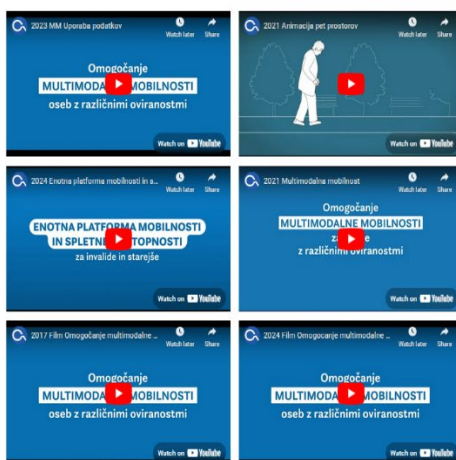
2023 MM Uporaba podatkov
Watch later
Share
Omogočanje
MULTIMODA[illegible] MOBILNOSTI
oseb z različnimi oviranostmi
Watch on YouTube

2021 Animacija pet prostorov
Watch later
Share
Watch on YouTube

2024 Enotna platforma mobilnosti in s...
Watch later
Share
ENOTNA PLATFORMA MOBILNOSTI
IN SPLETN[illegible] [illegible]TOPNOSTI
za invalide in starejše
Watch on YouTube

2021 Multimodalna mobilnost
Watch later
Share
Omogočanje
MULTIMODALNE MOBILNOSTI
z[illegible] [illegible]e
z različnimi oviranostmi
Watch on YouTube

2017 Film Omogočanje multimodalne ...
Watch later
Share
Omogočanje
MULTIMODA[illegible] MOBILNOSTI
oseb z različnimi oviranostmi
Watch on YouTube

2024 Film Omogocanje multimodalne ...
Watch later
Share
Omogočanje
MULTIMODA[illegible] MOBILNOSTI
oseb z različnimi oviranostmi
Watch on YouTube